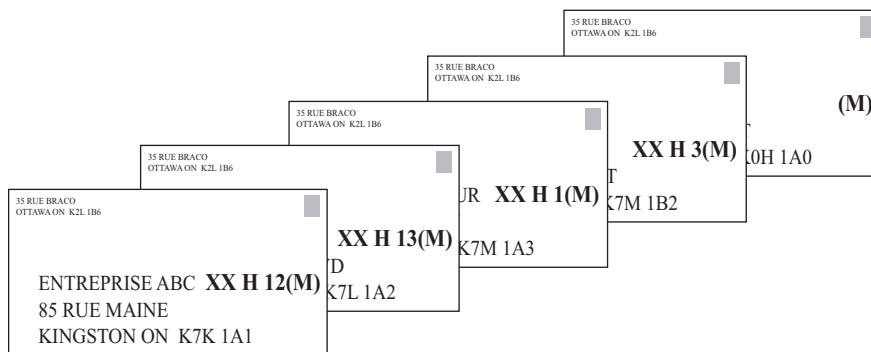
35 RUE BRACO
OTTAWA ON K2L 1B6

(M)

0H 1A0

35 RUE BRACO
OTTAWA ON K2L 1B6

XX H 3(M)

T

K7M 1B2

35 RUE BRACO
OTTAWA ON K2L 1B6

UR XX H 1(M)

K7M 1A3

35 RUE BRACO
OTTAWA ON K2L 1B6

XX H 13(M)

D

K7L 1A2

35 RUE BRACO
OTTAWA ON K2L 1B6

ENTREPRISE ABC XX H 12(M)
85 RUE MAINE
KINGSTON ON K7K 1A1